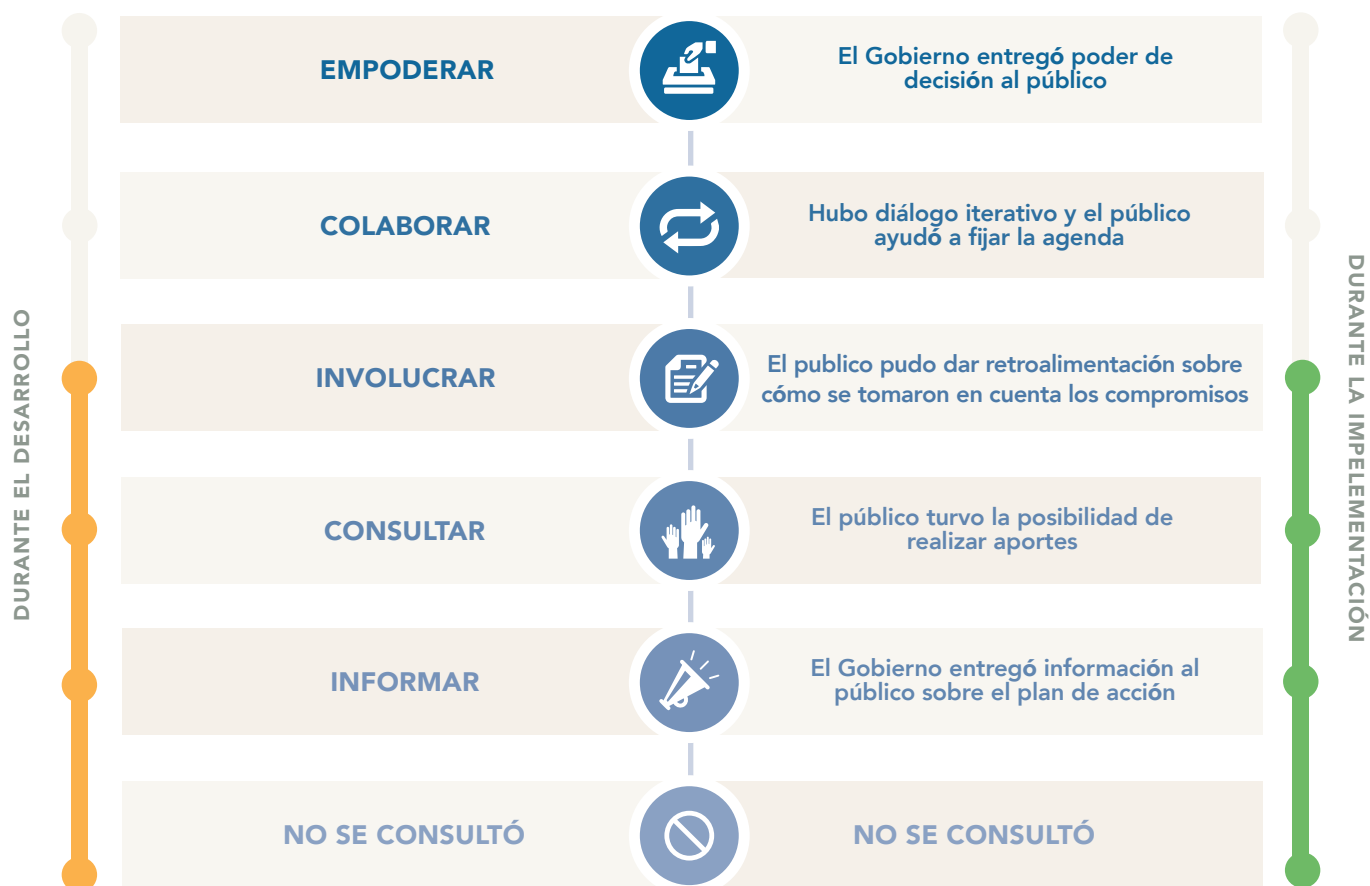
DURANTE EL DESARROLLO

EMPODERAR

El Gobierno entregó poder de decisión al público

COLABORAR

Hubo diálogo iterativo y el público ayudó a fijar la agenda

INVOLUCRAR

El publico pudo dar retroalimentación sobre cómo se tomaron en cuenta los compromisos

CONSULTAR

El público turvo la posibilidad de realizar aportes

INFORMAR

El Gobierno entregó información al público sobre el plan de acción

NO SE CONSULTÓ

NO SE CONSULTÓ

DURANTE LA IMPLEMENTACIÓN